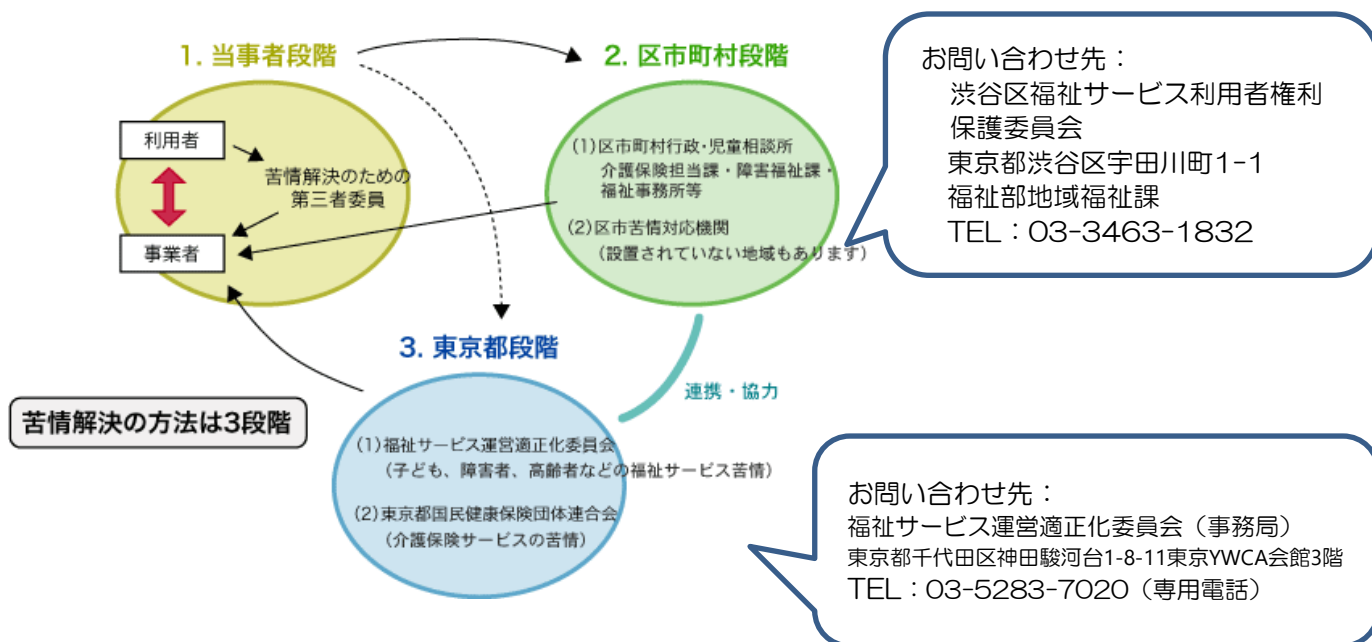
1. 当事者段階

2. 区市町村段階

お問い合わせ先：
渋谷区福祉サービス利用者権利保護委員会
東京都渋谷区宇田川町1-1
福祉部地域福祉課
TEL：03-3463-1832

利用者

苦情解決のための第三者委員

事業者

(1)区市町村行政・児童相談所
介護保険担当課・障害福祉課・福祉事務所等

(2)区市苦情対応機関
(設置されていない地域もあります)

3. 東京都段階

連携・協力

苦情解決の方法は3段階

(1)福祉サービス運営適正化委員会
(子ども、障害者、高齢者などの福祉サービス苦情)

(2)東京都国民健康保険団体連合会
(介護保険サービスの苦情)

お問い合わせ先：
福祉サービス運営適正化委員会（事務局）
東京都千代田区神田駿河台1-8-11東京YWCA会館3階
TEL：03-5283-7020（専用電話）